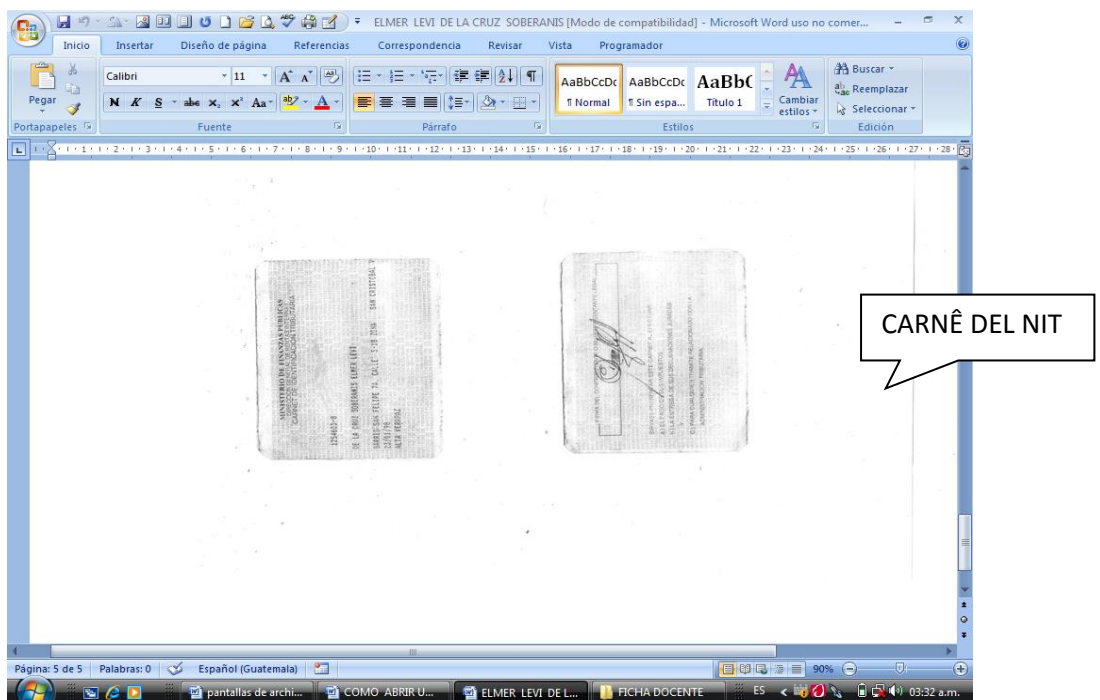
ELMER LEVI DE LA CRUZ SOBERANIS [Modo de compatibilidad] - Microsoft Word uso no comer...

Inicio Insertar Diseño de página Referencias Correspondencia Revisar Vista Programador

Pegar
Portapapeles
Calibri 11
N K S abe $x_2$ $x^2$ Aa
Fuente
Párrafo
AaBbCcDc ¶ Normal
AaBbCcDc ¶ Sin espa...
AaBbC Título 1
Cambiar estilos
Estilos
Buscar
Reemplazar
Seleccionar
Edición

MINISTERIO DE FINANZAS PUBLICAS
CARNET DE IDENTIFICACION TRIBUTARIA
1254603-0
DE LA CRUZ SOBERANIS ELMER LEVI
BARRIO SAN FELIPE 7A. CALLE 5-18 ZONA SAN CRISTOBAL V
12/01/96
ALTA VERAPAZ

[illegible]

CARNÊ DEL NIT

Página: 5 de 5 Palabras: 0 Español (Guatemala) 90%

pantallas de archi... COMO ABRIR U... ELMER LEVI DE L... FICHA DOCENTE ES 03:32 a.m.